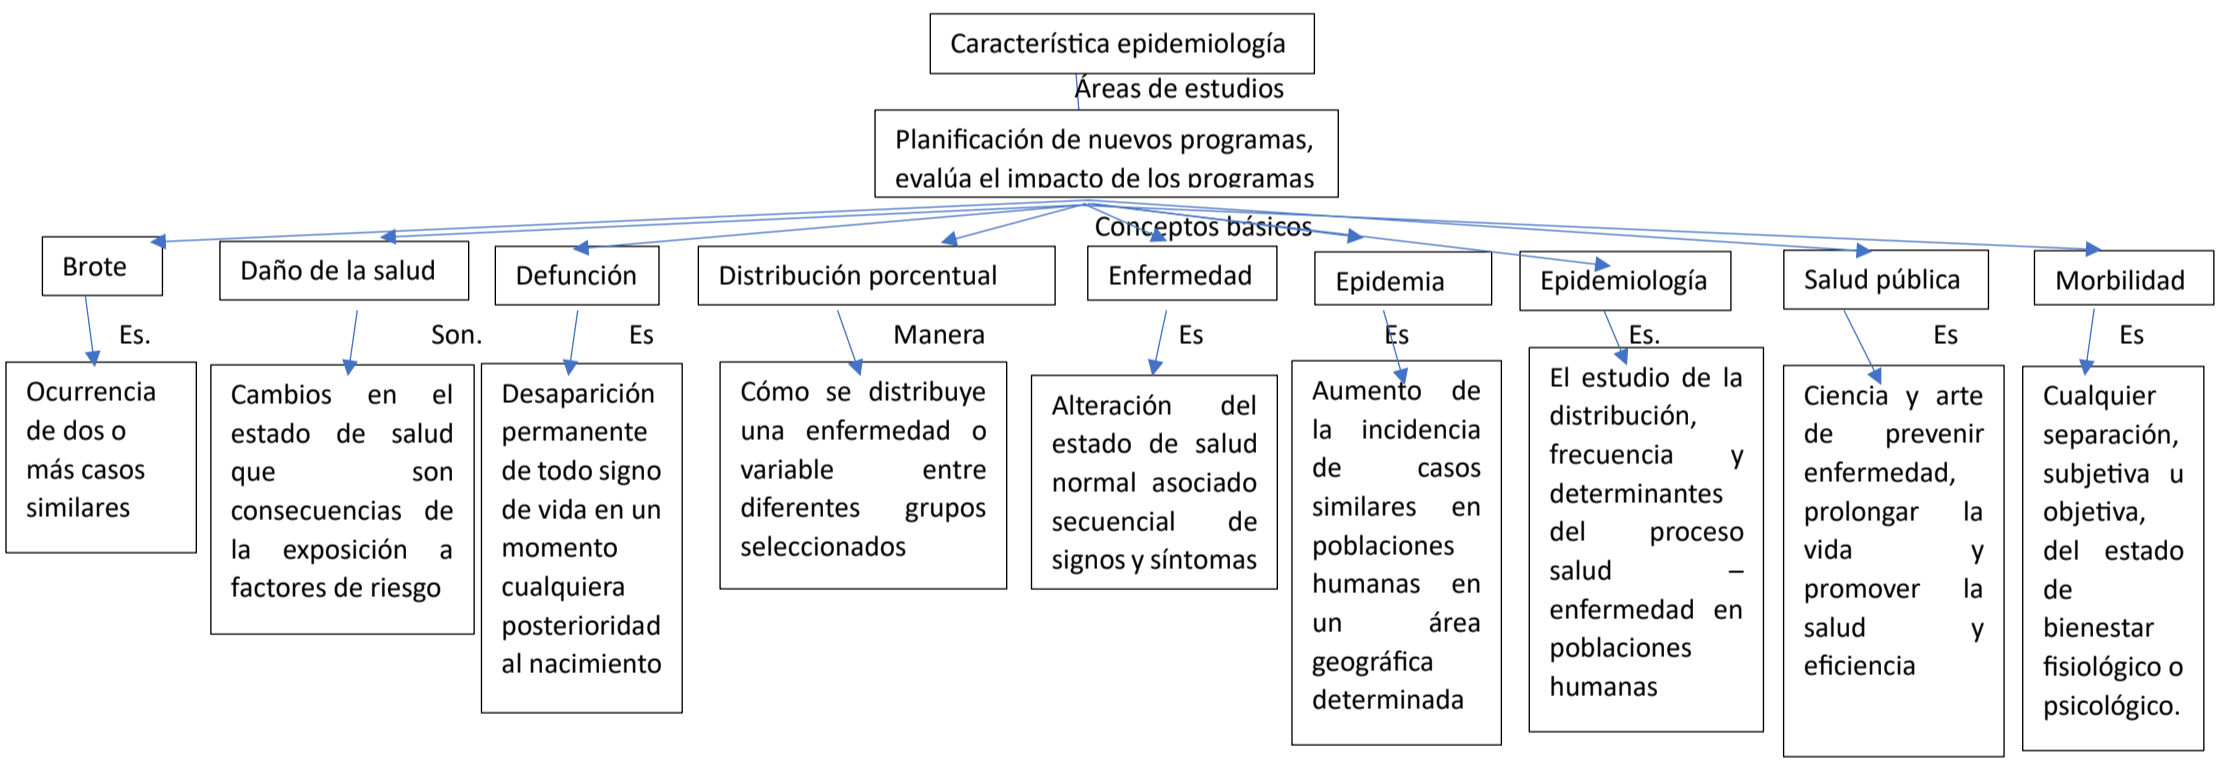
Característica epidemiología

Áreas de estudios

Planificación de nuevos programas, evalúa el impacto de los programas

Conceptos básicos

Brote

Es.

Ocurrencia de dos o más casos similares

Daño de la salud

Son.

Cambios en el estado de salud que son consecuencias de la exposición a factores de riesgo

Defunción

Es

Desaparición permanente de todo signo de vida en un momento cualquiera posterioridad al nacimiento

Distribución porcentual

Manera

Cómo se distribuye una enfermedad o variable entre diferentes grupos seleccionados

Enfermedad

Es

Alteración del estado de salud normal asociado secuencial de signos y síntomas

Epidemia

Es

Aumento de la incidencia de casos similares en poblaciones humanas en un área geográfica determinada

Epidemiología

Es.

El estudio de la distribución, frecuencia y determinantes del proceso salud – enfermedad en poblaciones humanas

Salud pública

Es

Ciencia y arte de prevenir enfermedad, prolongar la vida y promover la salud y eficiencia

Morbilidad

Es

Cualquier separación, subjetiva u objetiva, del estado de bienestar fisiológico o psicológico.